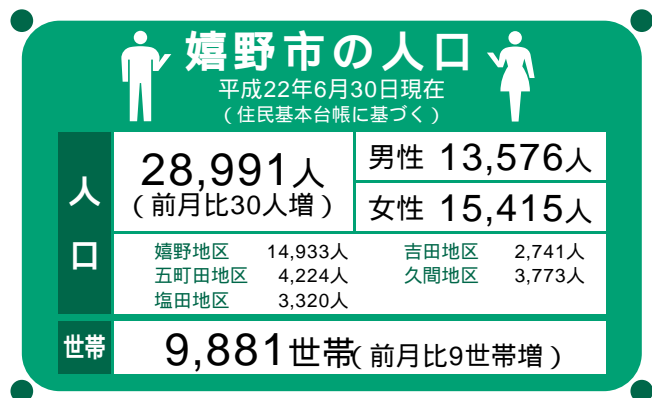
嬉野市の人口
平成22年6月30日現在
（住民基本台帳に基づく）

| 人口 | 28,991人（前月比30人増） | 男性 13,576人 |
|---|---|---|
| | | 女性 15,415人 |
| | 嬉野地区 14,933人 五町田地区 4,224人 塩田地区 3,320人 | 吉田地区 2,741人 久間地区 3,773人 |
| 世帯 | 9,881世帯（前月比9世帯増） | |